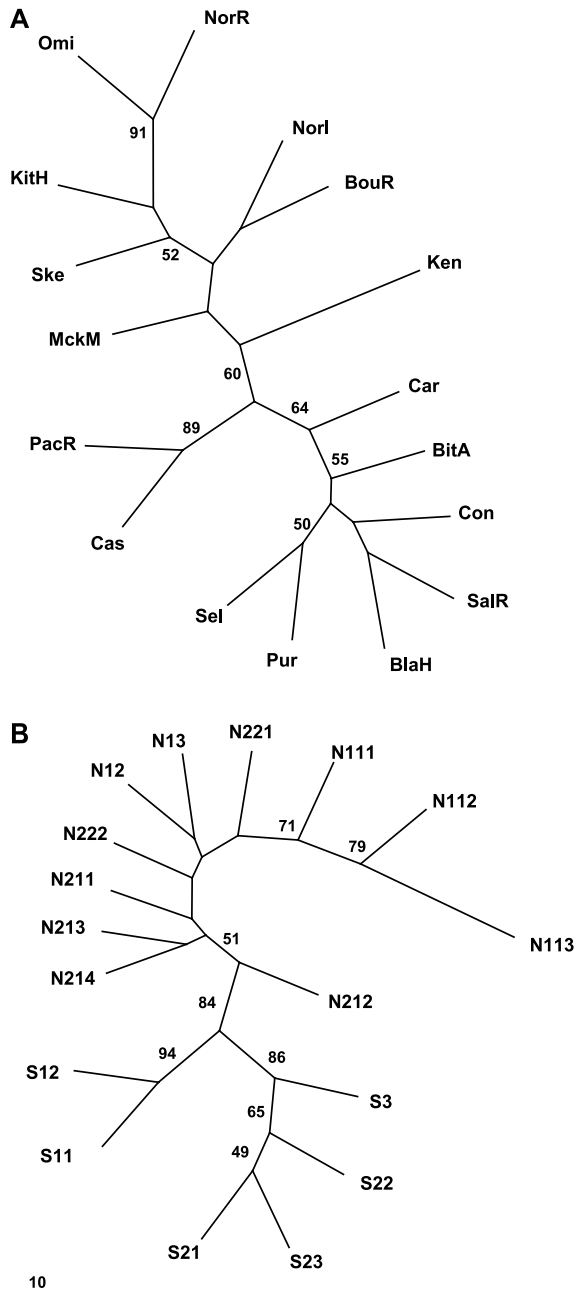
A

NorR
Omi
91
NorI
BouR
KitH
52
Ske
Ken
MckM
60
64
Car
89
PacR
55
BitA
Con
50
Cas
SalR
Sel
Pur
BlaH

B

N13
N221
N111
N12
N112
71
79
N222
N211
N213
51
N113
N214
N212
84
94
86
S12
S3
65
S11
49
S22
S21
S23
10